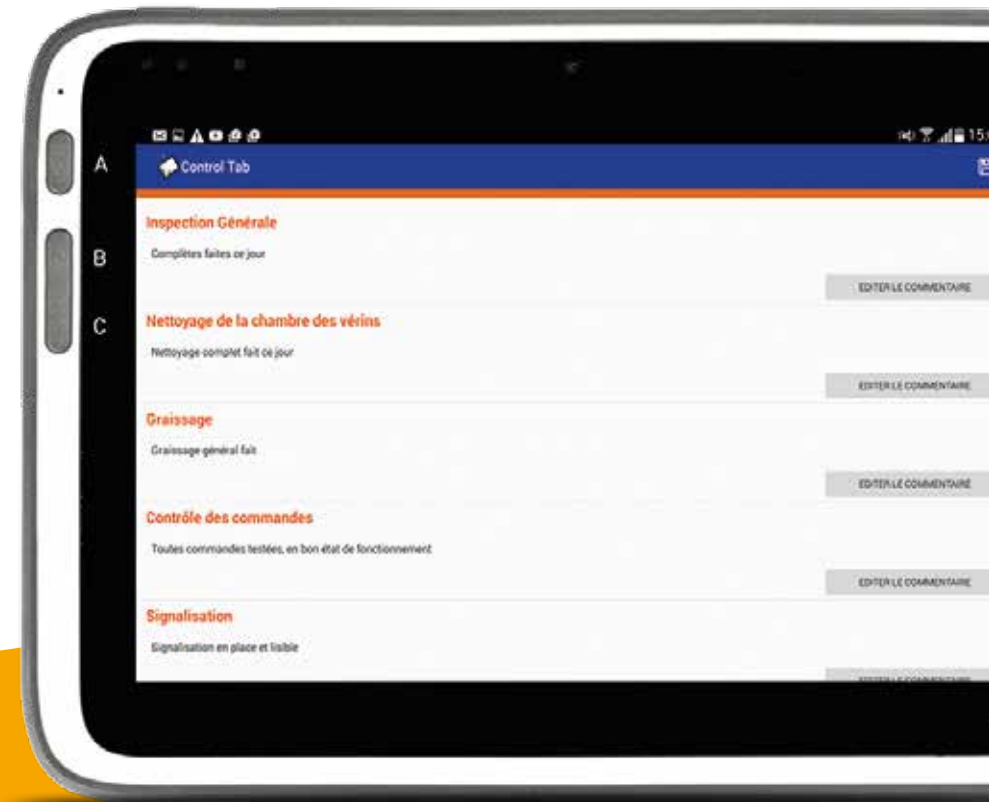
A

B

C

15:

Control Tab

Inspection Générale

Complètes faites ce jour

EDITER LE COMMENTAIRE

Nettoyage de la chambre des vérins

Nettoyage complet fait ce jour

EDITER LE COMMENTAIRE

Graissage

Graissage général fait

EDITER LE COMMENTAIRE

Contrôle des commandes

Toutes commandes testées, en bon état de fonctionnement

EDITER LE COMMENTAIRE

Signalisation

Signalisation en place et lisible

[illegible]